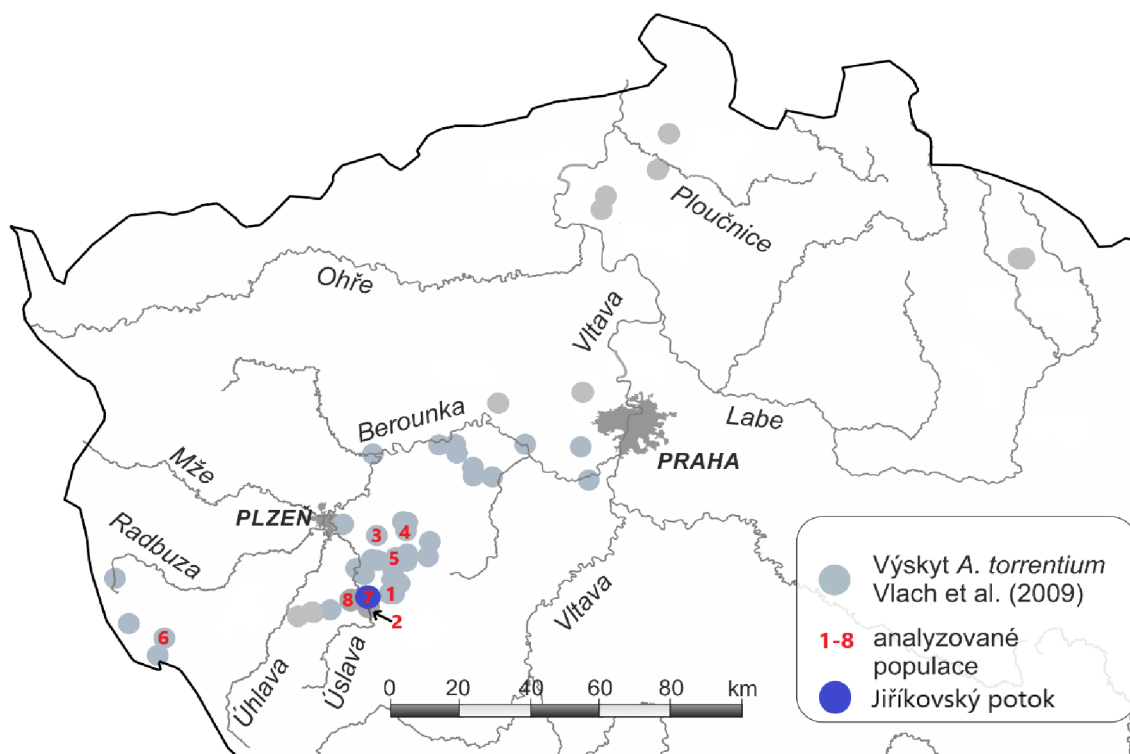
Ploučnice

Ohře

Vltava

Labe

Berounka

PRAHA

Mže

PLZEŇ

Radbuza

3 4 5 8 7 1 2 6

Úhlava

Úslava

Vltava

0 20 40 60 80 km

Výskyt *A. torrentium* Vlach et al. (2009)

1-8 analyzované populace

Jiříkovský potok